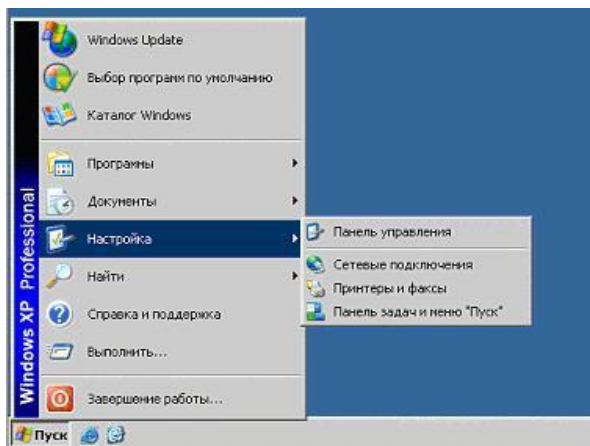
Windows XP Professional

Windows Update
Выбор программ по умолчанию
Каталог Windows
Программы
Документы
Настройка
Найти
Справка и поддержка
Выполнить...
Завершение работы...

Панель управления
Сетевые подключения
Принтеры и факсы
Панель задач и меню "Пуск"

Пуск